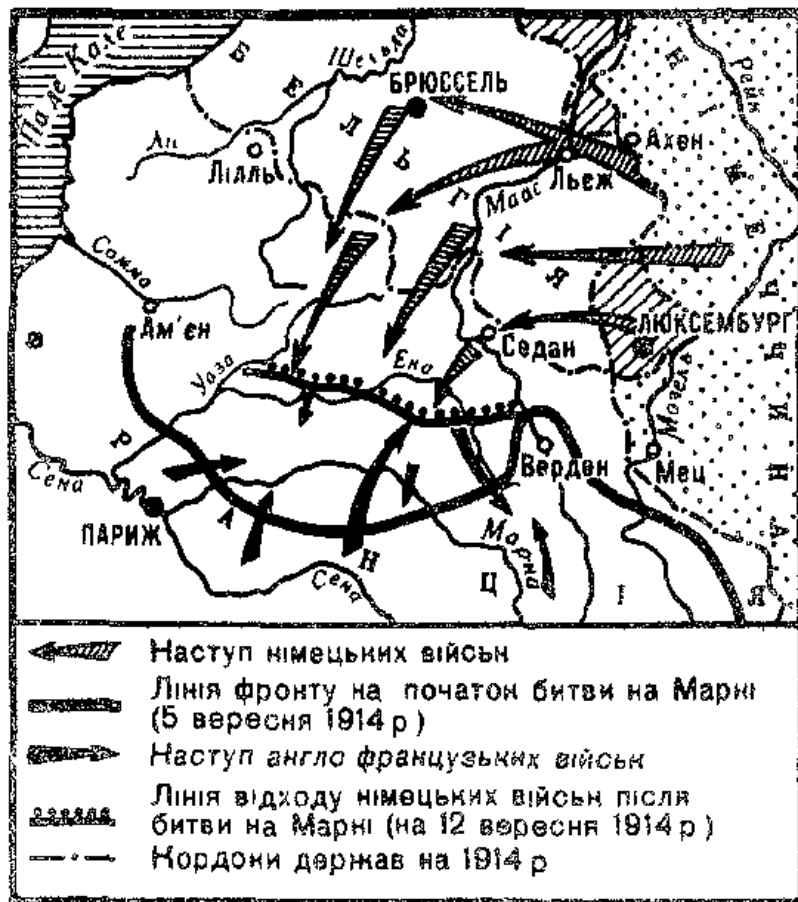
Па де Кале
Б
Е
Л
Ь
Г
І
Я
Шельда
БРЮССЕЛЬ
Ахен
Ліль
Ліль
Маас
Льеж
Сомма
Ам'єн
ЛЮКСЕМБУРГ
Седан
Уаза
Ена
Ф
Р
А
Н
Ц
І
Я
Сена
Верден
Мец
Мозель
ПАРИЖ
Марна
Сена
Н
І
М
Е
Ч
Ч
И
Н
А

Наступ німецьких військ
Лінія фронту на початок битви на Марні (5 вересня 1914 р)
Наступ англо французьких військ
Лінія відходу німецьких військ після битви на Марні (на 12 вересня 1914 р)
Кордони держав на 1914 р